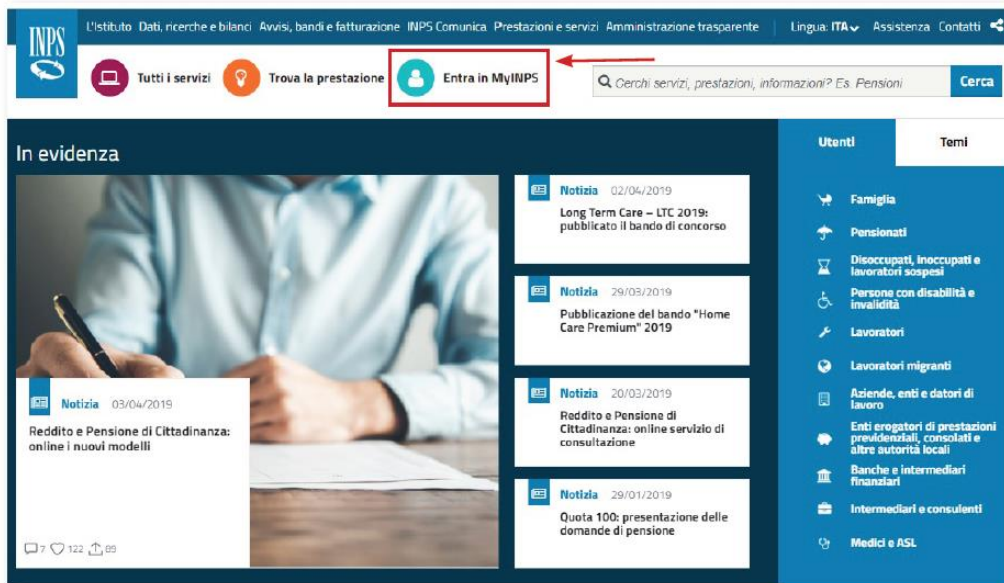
INPS

L'Istituto Dati, ricerche e bilanci Avvisi, bandi e fatturazione INPS Comunica Prestazioni e servizi Amministrazione trasparente Lingua: ITA Assistenza Contatti

Tutti i servizi Trova la prestazione Entra in MyINPS

Cerchi servizi, prestazioni, informazioni? Es. Pensioni Cerca

In evidenza

Notizia 03/04/2019
Reddito e Pensione di Cittadinanza: online i nuovi modelli

7 122 89

Notizia 02/04/2019
Long Term Care – LTC 2019: pubblicato il bando di concorso

Notizia 29/03/2019
Pubblicazione del bando "Home Care Premium" 2019

Notizia 20/03/2019
Reddito e Pensione di Cittadinanza: online servizio di consultazione

Notizia 29/01/2019
Quota 100: presentazione delle domande di pensione

Utenti Temi

Famiglia
Pensionati
Disoccupati, inoccupati e lavoratori sospesi
Persone con disabilità e invalidità
Lavoratori
Lavoratori migranti
Aziende, enti e datori di lavoro
Enti erogatori di prestazioni previdenziali, consolati e altre autorità locali
Banche e intermediari finanziari
Intermediari e consulenti
Medici e ASL